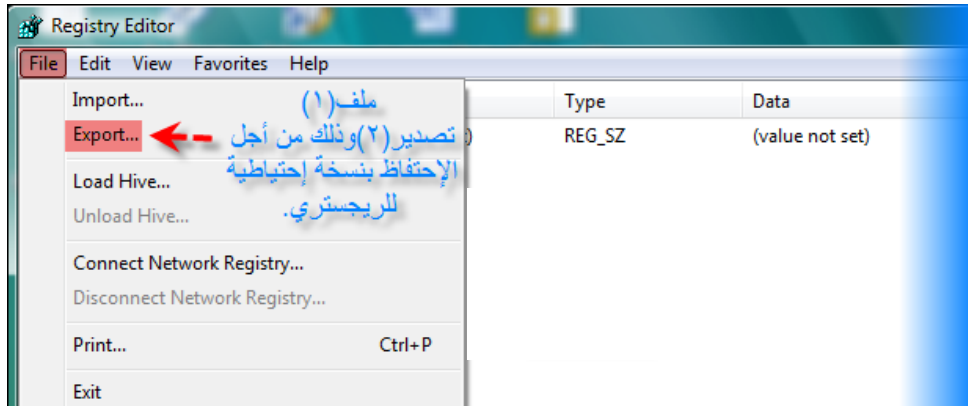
Registry Editor

File Edit View Favorites Help

Import...
Export...
Load Hive...
Unload Hive...
Connect Network Registry...
Disconnect Network Registry...
Print... Ctrl+P
Exit

ملف(١)
تصدير(٢)وذلك من أجل الإحتفاظ بنسخة إحتياطية للريجستري.

Type
Data
REG_SZ
(value not set)